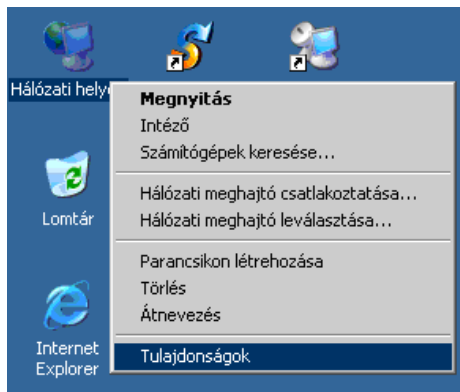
Hálózati hely

Lomtár

Internet Explorer

Megnyitás
Intéző
Számítógépek keresése...

Hálózati meghajtó csatlakoztatása...
Hálózati meghajtó leválasztása...

Parancsikon létrehozása
Törlés
Átnevezés

Tulajdonságok